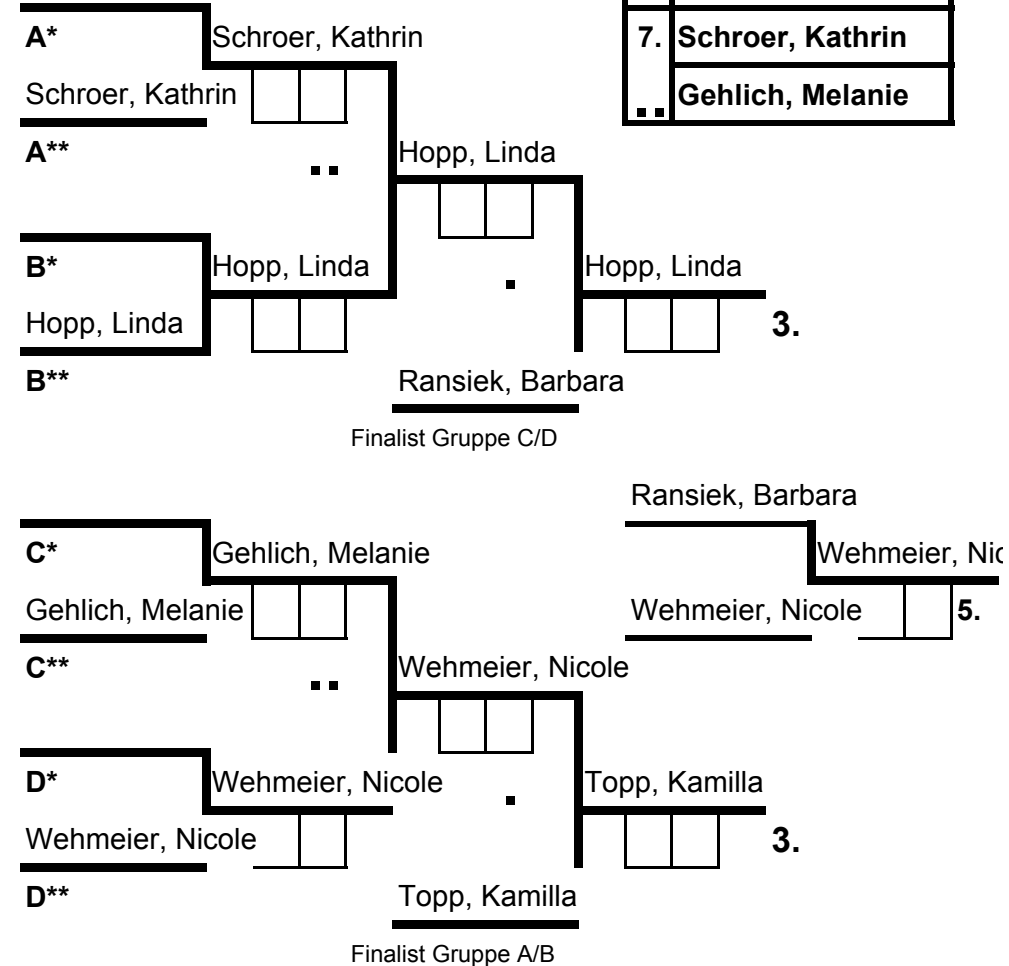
A* Schroer, Kathrin

Schroer, Kathrin

A**

7. Schroer, Kathrin

Gehlich, Melanie

Hopp, Linda

B* Hopp, Linda

Hopp, Linda

Hopp, Linda

3.

B**

Ransiek, Barbara

Finalist Gruppe C/D

Ransiek, Barbara

C* Gehlich, Melanie

Wehmeier, Nic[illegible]

Gehlich, Melanie

Wehmeier, Nicole

5.

C**

Wehmeier, Nicole

D* Wehmeier, Nicole

Topp, Kamilla

Wehmeier, Nicole

3.

D**

Topp, Kamilla

Finalist Gruppe A/B